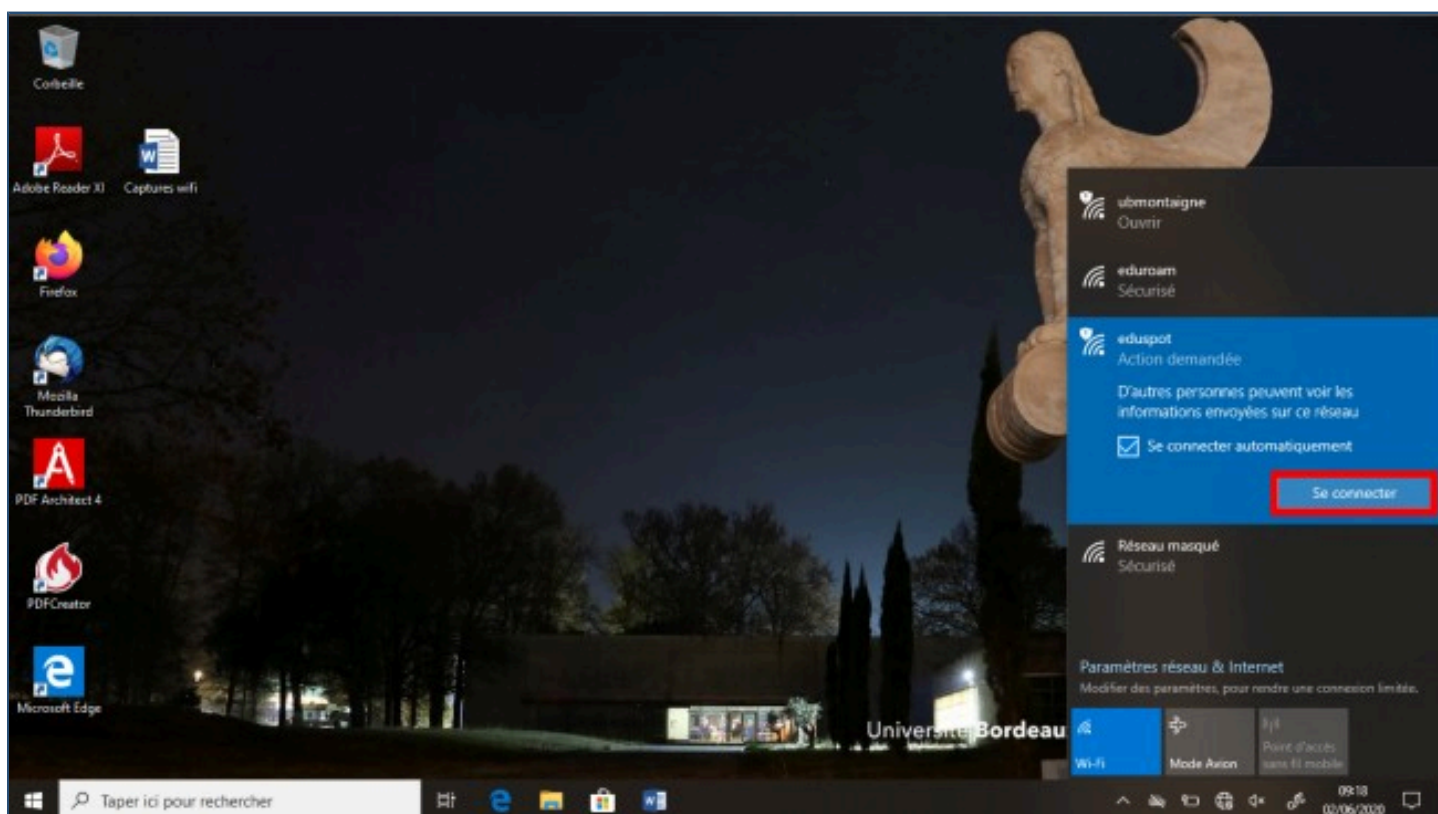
Corbeille

Adobe Reader XI

Captures wifi

Firefox

Mozilla Thunderbird

PDF Architect 4

PDFCreator

Microsoft Edge

ubmontaigne
Ouvrir

eduroam
Sécurisé

eduspot
Action demandée

D'autres personnes peuvent voir les informations envoyées sur ce réseau

Se connecter automatiquement

Se connecter

Réseau masqué
Sécurisé

Paramètres réseau & Internet
Modifier des paramètres, pour rendre une connexion limitée.

Wi-Fi

Mode Avion

Point d'accès sans fil mobile

Université Bordeau

Taper ici pour rechercher

09:18
02/06/2020